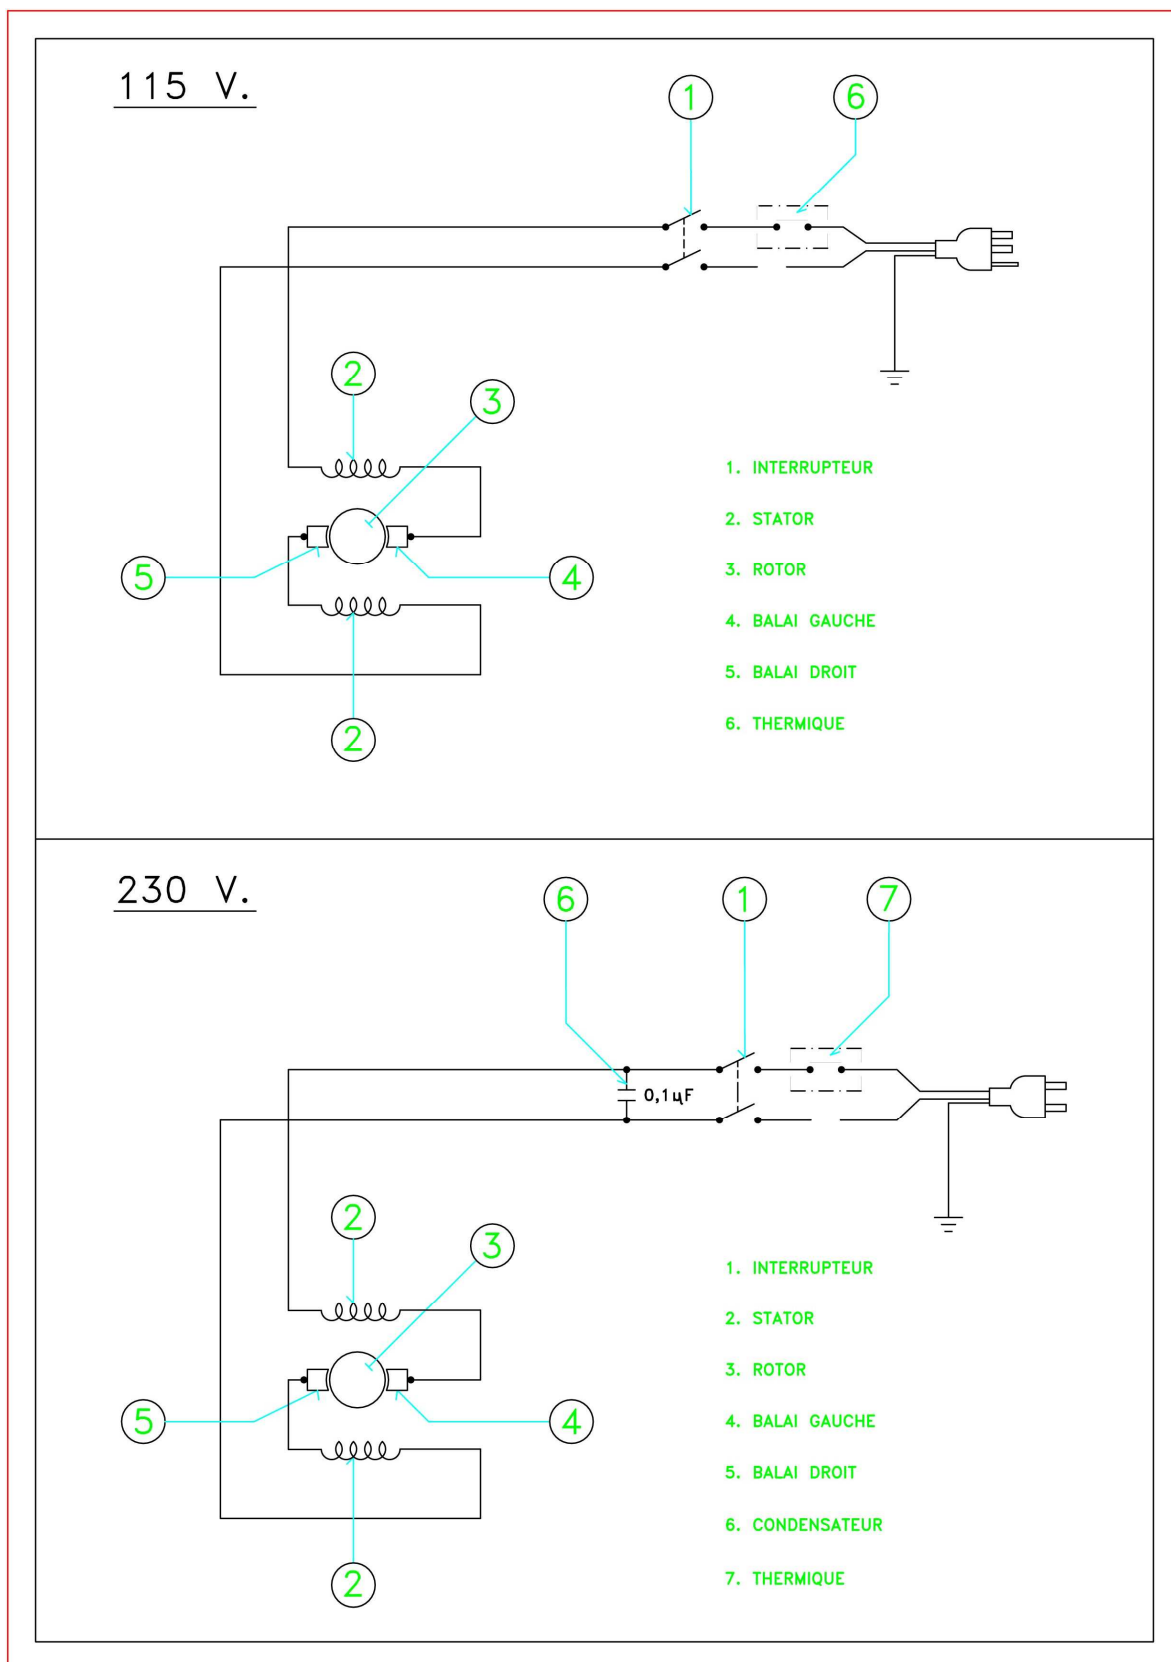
115 V.

1

6

2

3

5

4

2

1. INTERRUPTEUR

2. STATOR

3. ROTOR

4. BALAI GAUCHE

5. BALAI DROIT

6. THERMIQUE

230 V.

6

1

7

0,1µF

2

3

5

4

2

1. INTERRUPTEUR

2. STATOR

3. ROTOR

4. BALAI GAUCHE

5. BALAI DROIT

6. CONDENSATEUR

7. THERMIQUE